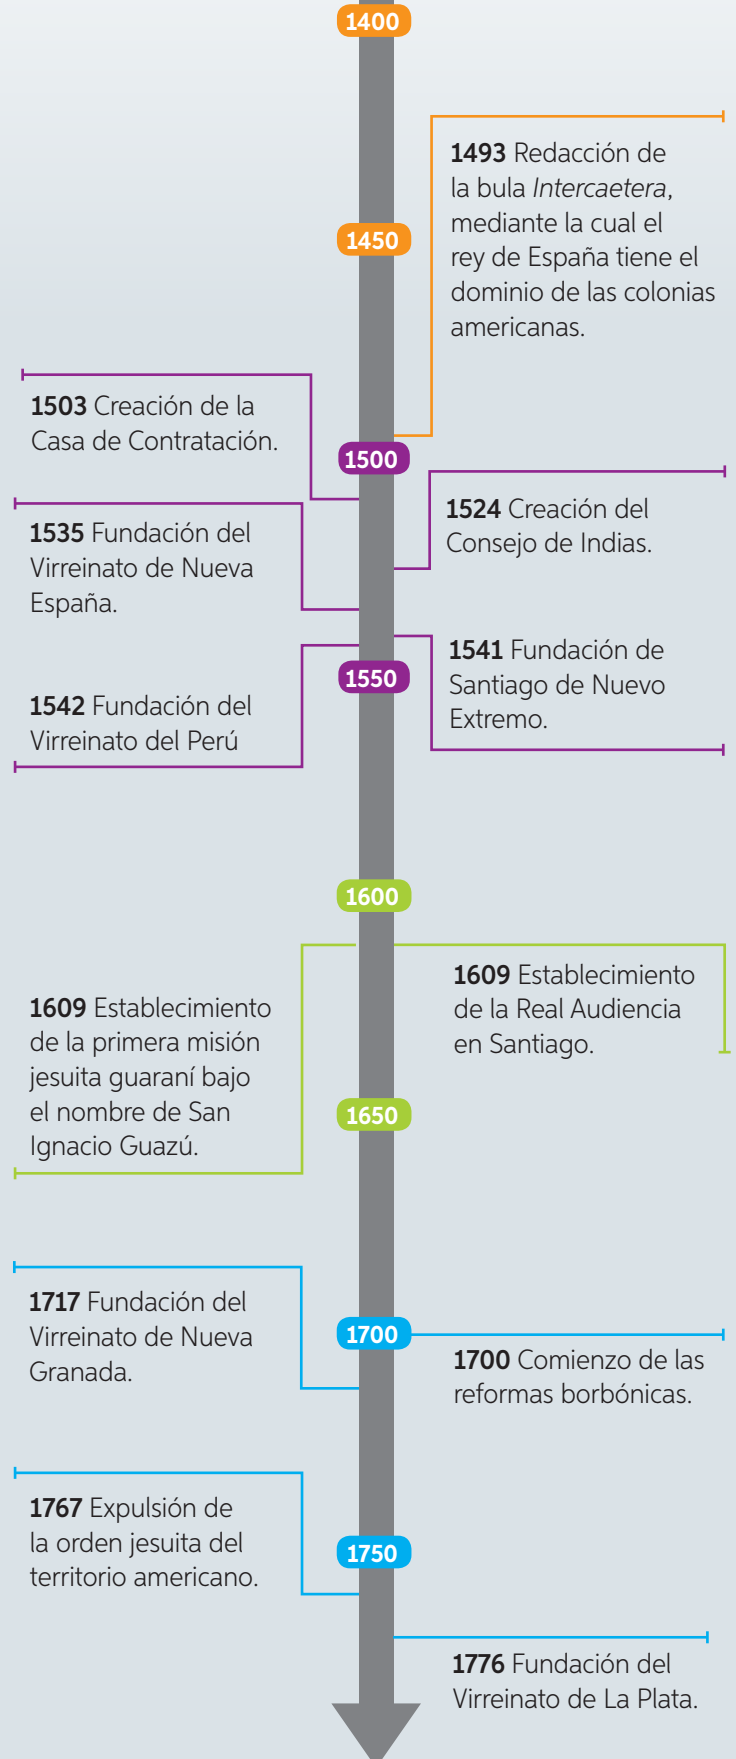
1400

1493 Redacción de la bula *Intercaetera*, mediante la cual el rey de España tiene el dominio de las colonias americanas.

1450

1503 Creación de la Casa de Contratación.

1500

1524 Creación del Consejo de Indias.

1535 Fundación del Virreinato de Nueva España.

1541 Fundación de Santiago de Nuevo Extremo.

1550

1542 Fundación del Virreinato del Perú

1600

1609 Establecimiento de la Real Audiencia en Santiago.

1609 Establecimiento de la primera misión jesuita guaraní bajo el nombre de San Ignacio Guazú.

1650

1717 Fundación del Virreinato de Nueva Granada.

1700

1700 Comienzo de las reformas borbónicas.

1767 Expulsión de la orden jesuita del territorio americano.

1750

1776 Fundación del Virreinato de La Plata.